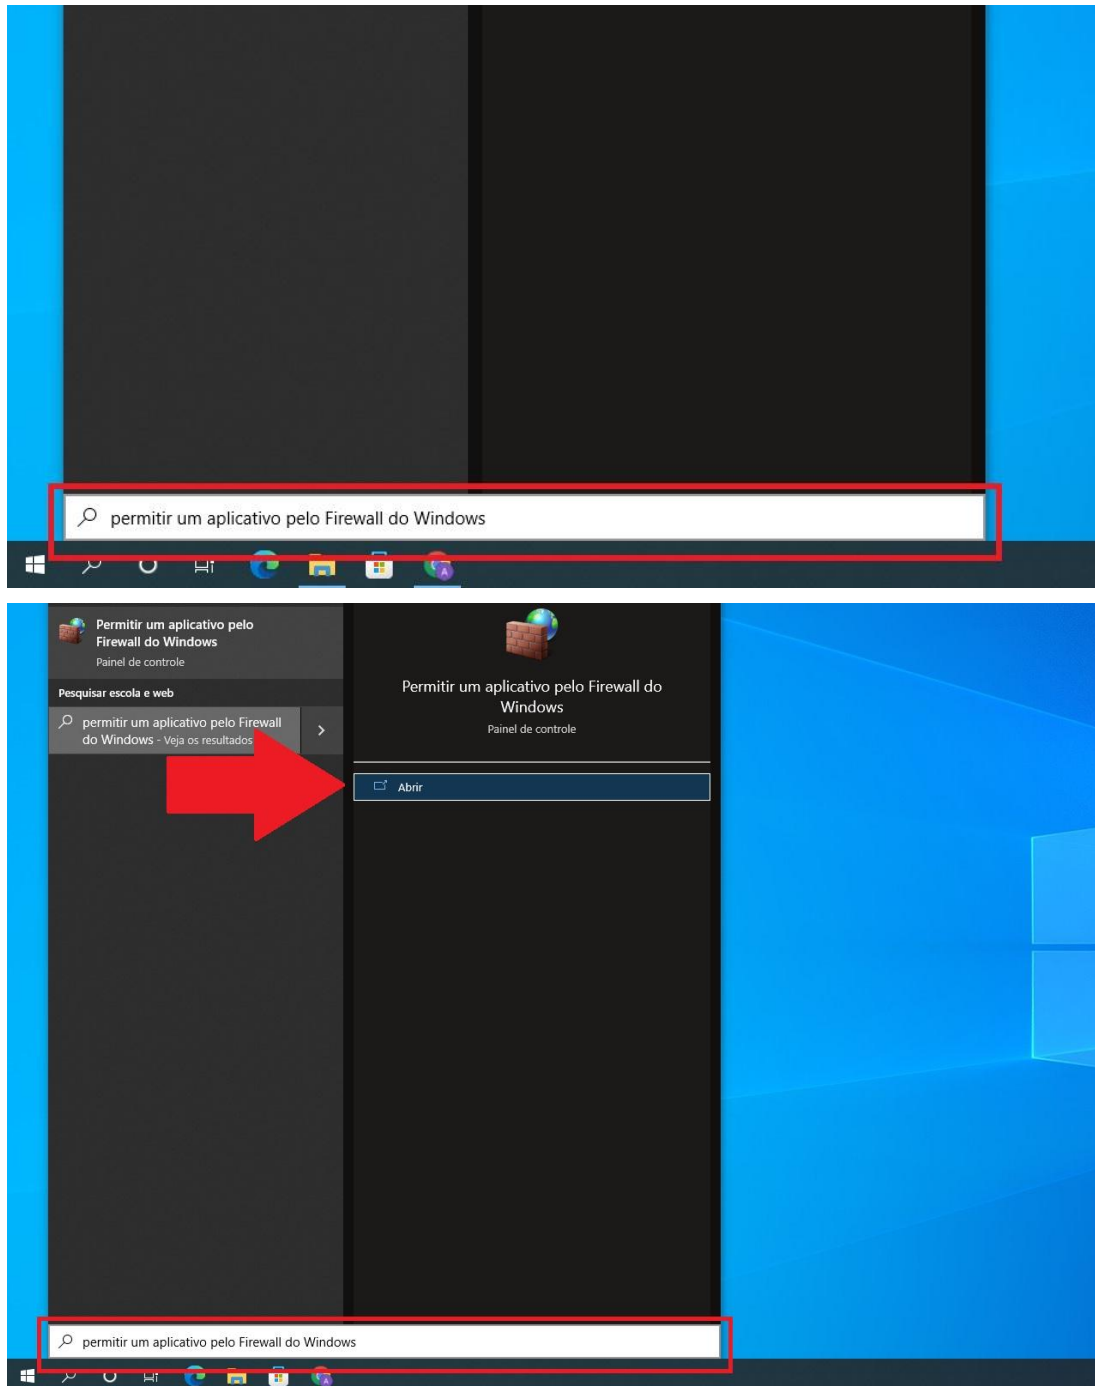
permitir um aplicativo pelo Firewall do Windows

Permitir um aplicativo pelo Firewall do Windows
Painel de controle

Pesquisar escola e web

permitir um aplicativo pelo Firewall do Windows - Veja os resultados

Permitir um aplicativo pelo Firewall do Windows
Painel de controle

Abrir

permitir um aplicativo pelo Firewall do Windows